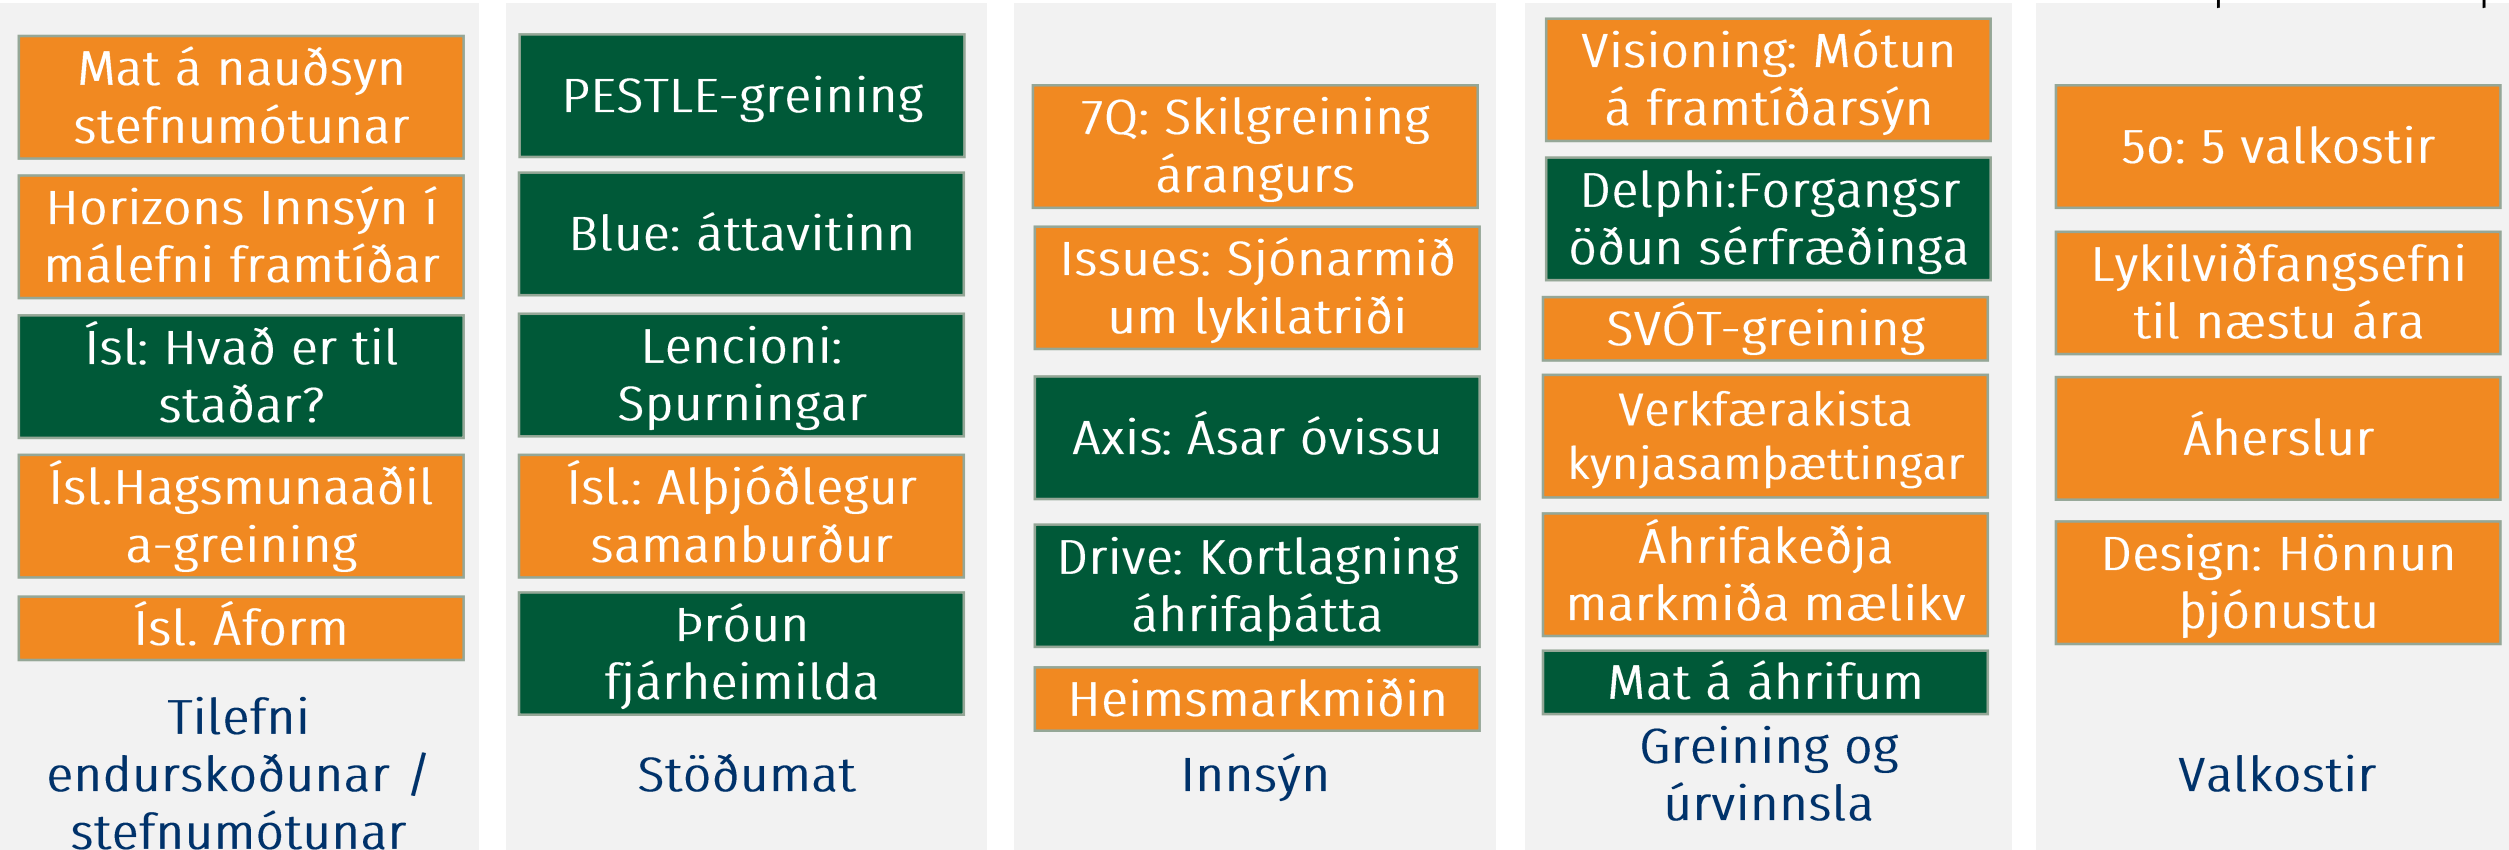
Mat á nauðsyn stefnumótunar

Horizons Innsýn í málefni framtíðar

Ísl: Hvað er til staðar?

Ísl.Hagsmunaaðila-greining

Ísl. Áform

Tilefni endurskoðunar / stefnumótunar

PESTLE-greining

Blue: áttavitinn

Lencioni: Spurningar

Ísl.: Alþjóðlegur samanburður

Þróun fjárheimilda

Stöðumat

7Q: Skilgreining árangurs

Issues: Sjónarmið um lykilatriði

Axis: Ásar óvissu

Drive: Kortlagning áhrifaþátta

Heimsmarkmiðin

Innsýn

Visioning: Mótun á framtíðarsýn

Delphi:Forgangsröðun sérfræðinga

SVÓT-greining

Verkfærakista kynjasamþættingar

Áhrifakeðja markmiða mælikv

Mat á áhrifum

Greining og úrvinnsla

5o: 5 valkostir

Lykilviðfangsefni til næstu ára

Áherslur

Design: Hönnun þjónustu

Valkostir